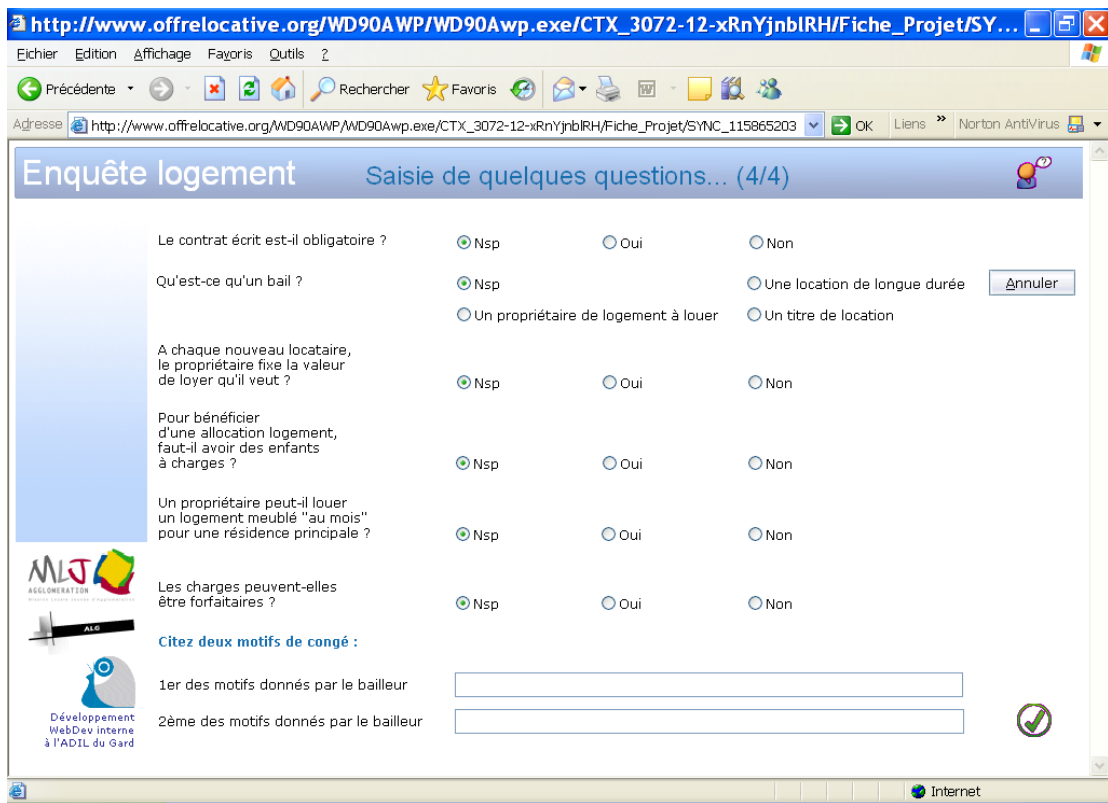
http://www.offrelocative.org/WD90AWP/WD90Awp.exe/CTX_3072-12-xRnYjnblRH/Fiche_Projet/SY...

Fichier Edition Affichage Favoris Outils ?

Précédente Rechercher Favoris

Adresse http://www.offrelocative.org/WD90AWP/WD90Awp.exe/CTX_3072-12-xRnYjnblRH/Fiche_Projet/SYNC_115865203 OK Liens Norton AntiVirus

Enquête logement Saisie de quelques questions... (4/4)

Le contrat écrit est-il obligatoire ? Nsp Oui Non

Qu'est-ce qu'un bail ? Nsp Une location de longue durée Annuler

Un propriétaire de logement à louer Un titre de location

A chaque nouveau locataire, le propriétaire fixe la valeur de loyer qu'il veut ? Nsp Oui Non

Pour bénéficier d'une allocation logement, faut-il avoir des enfants à charges ? Nsp Oui Non

Un propriétaire peut-il louer un logement meublé "au mois" pour une résidence principale ? Nsp Oui Non

MLJ AGGLOMERATION

Les charges peuvent-elles être forfaitaires ? Nsp Oui Non

ALG

Citez deux motifs de congé :

1er des motifs donnés par le bailleur

2ème des motifs donnés par le bailleur

Développement WebDev interne à l'ADIL du Gard

Internet